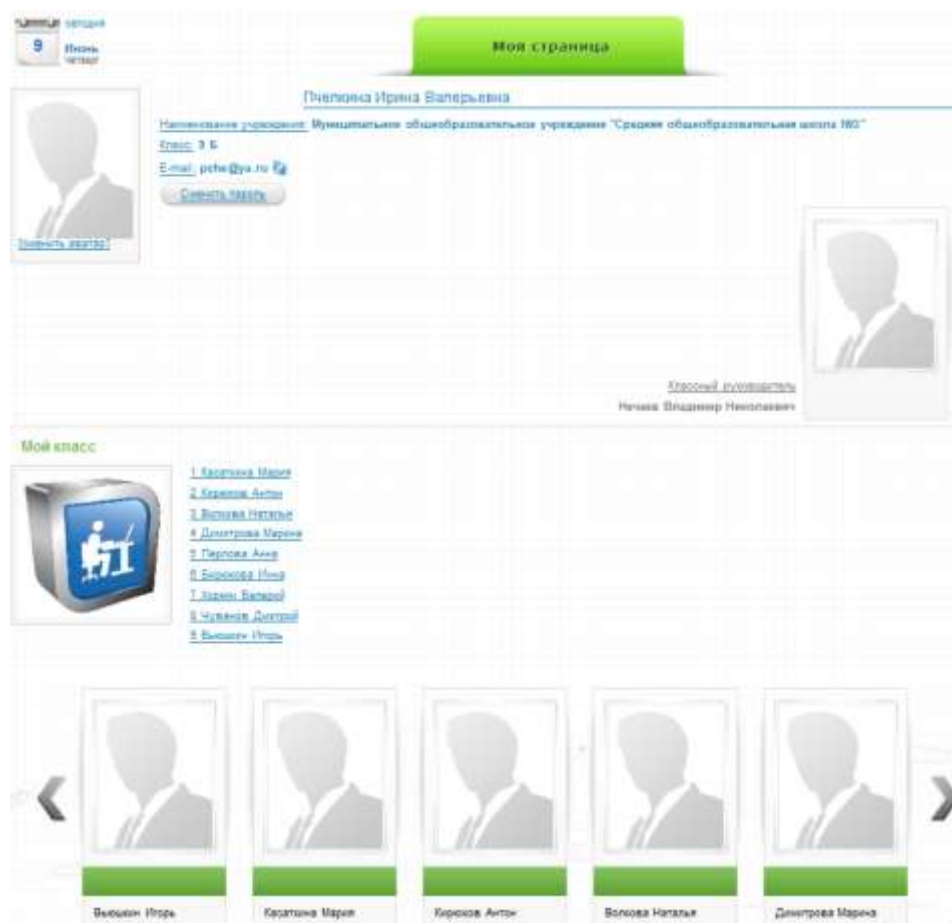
Сегодня
9
Июнь
четверг

Моя страница

Пчелкина Ирина Валерьевна

Наименование учреждения: Муниципальное общеобразовательное учреждение "Средняя общеобразовательная школа №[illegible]"
Класс: 9 Б
E-mail: pche@ya.ru
Сменить пароль

Сменить аватар

Классный руководитель
Нечаев Владимир Николаевич

Мой класс

1 Каратаева Мария
2 Кирюхов Антон
3 Волкова Наталья
4 Дмитрова Марина
5 Перлова Анна
6 Бирюкова Инна
7 Хорин Валерий
8 Чуванов Дмитрий
9 Вьюшкин Игорь

Вьюшкин Игорь
Каратаева Мария
Кирюхов Антон
Волкова Наталья
Дмитрова Марина